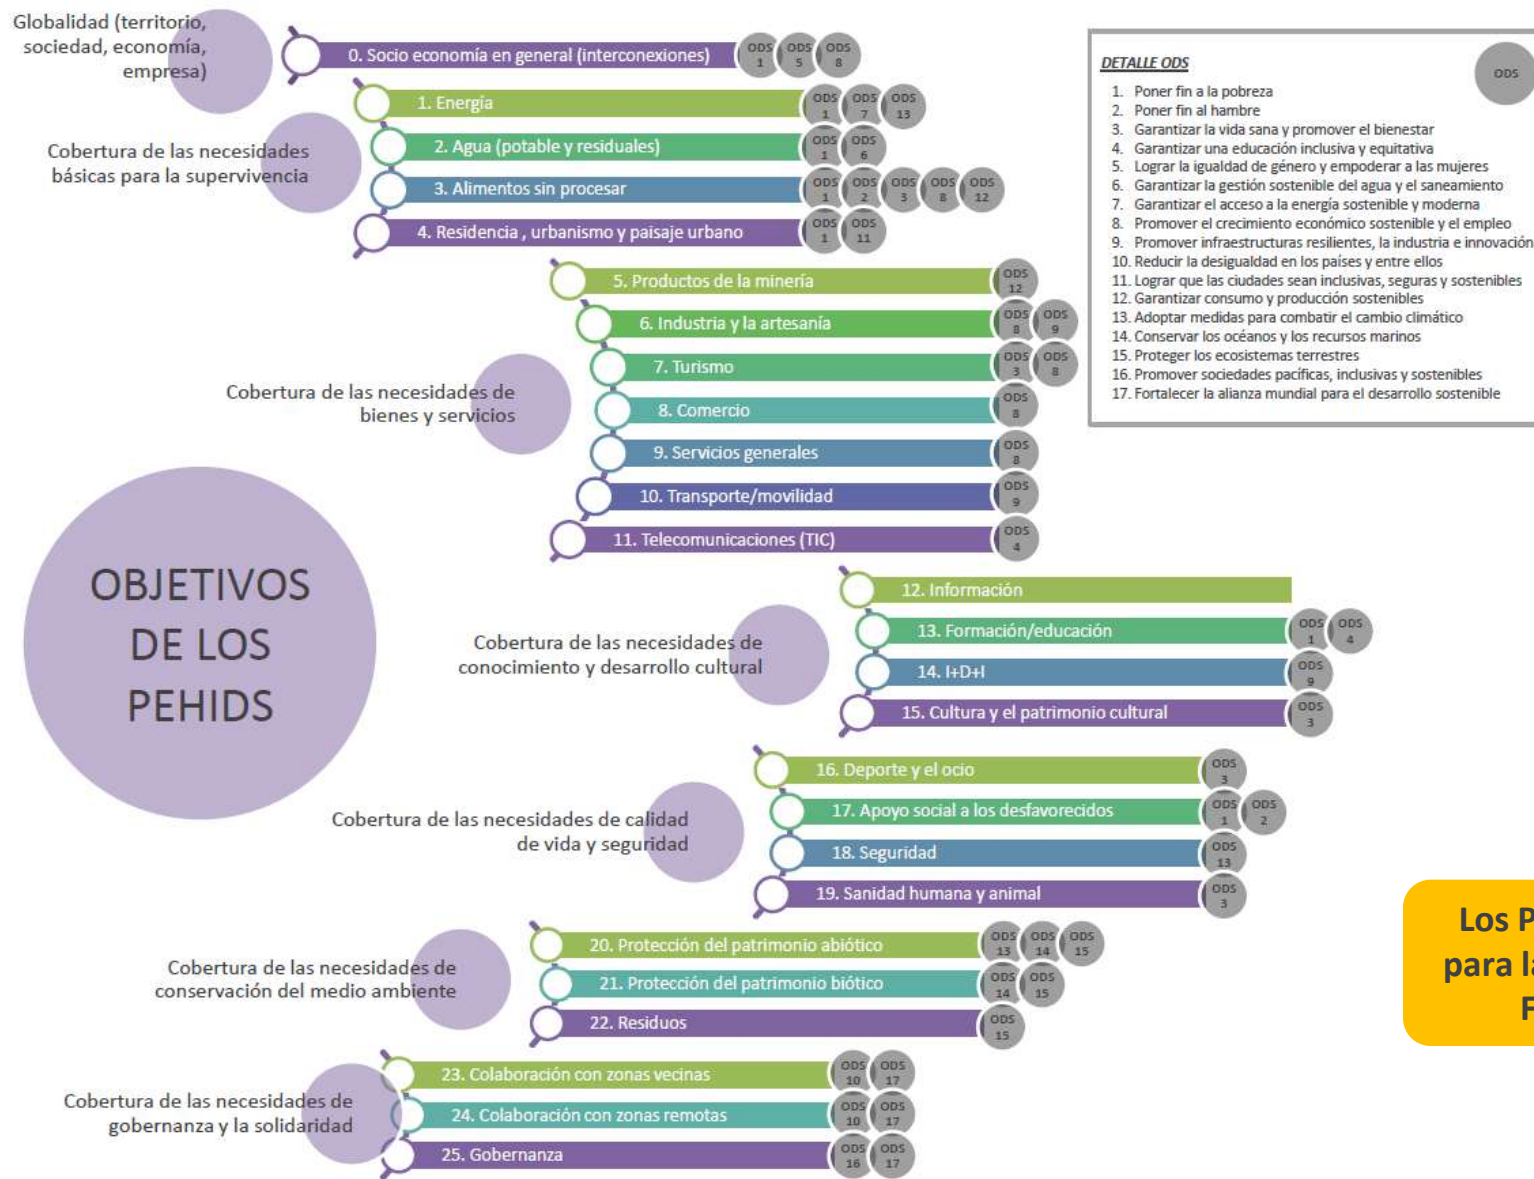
Globalidad (territorio, sociedad, economía, empresa)

0. Socio economía en general (interconexiones) ODS 1 ODS 5 ODS 8

Cobertura de las necesidades básicas para la supervivencia

1. Energía ODS 1 ODS 7 ODS 13
2. Agua (potable y residuales) ODS 1 ODS 6
3. Alimentos sin procesar ODS 1 ODS 2 ODS 3 ODS 8 ODS 12
4. Residencia , urbanismo y paisaje urbano ODS 1 ODS 11

Cobertura de las necesidades de bienes y servicios

5. Productos de la minería ODS 12
6. Industria y la artesanía ODS 8 ODS 9
7. Turismo ODS 3 ODS 8
8. Comercio ODS 8
9. Servicios generales ODS 8
10. Transporte/movilidad ODS 9
11. Telecomunicaciones (TIC) ODS 4

OBJETIVOS DE LOS PEHIDS

Cobertura de las necesidades de conocimiento y desarrollo cultural

12. Información
13. Formación/educación ODS 1 ODS 4
14. I+D+I ODS 9
15. Cultura y el patrimonio cultural ODS 3

Cobertura de las necesidades de calidad de vida y seguridad

16. Deporte y el ocio ODS 3
17. Apoyo social a los desfavorecidos ODS 1 ODS 2
18. Seguridad ODS 13
19. Sanidad humana y animal ODS 3

Cobertura de las necesidades de conservación del medio ambiente

20. Protección del patrimonio abiótico ODS 13 ODS 14 ODS 15
21. Protección del patrimonio biótico ODS 14 ODS 15
22. Residuos ODS 15

Cobertura de las necesidades de gobernanza y la solidaridad

23. Colaboración con zonas vecinas ODS 10 ODS 17
24. Colaboración con zonas remotas ODS 10 ODS 17
25. Gobernanza ODS 16 ODS 17

DETALLE ODS ODS
1. Poner fin a la pobreza
2. Poner fin al hambre
3. Garantizar la vida sana y promover el bienestar
4. Garantizar una educación inclusiva y equitativa
5. Lograr la igualdad de género y empoderar a las mujeres
6. Garantizar la gestión sostenible del agua y el saneamiento
7. Garantizar el acceso a la energía sostenible y moderna
8. Promover el crecimiento económico sostenible y el empleo
9. Promover infraestructuras resilientes, la industria e innovación
10. Reducir la desigualdad en los países y entre ellos
11. Lograr que las ciudades sean inclusivas, seguras y sostenibles
12. Garantizar consumo y producción sostenibles
13. Adoptar medidas para combatir el cambio climático
14. Conservar los océanos y los recursos marinos
15. Proteger los ecosistemas terrestres
16. Promover sociedades pacíficas, inclusivas y sostenibles
17. Fortalecer la alianza mundial para el desarrollo sostenible

Los P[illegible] para la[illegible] F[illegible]